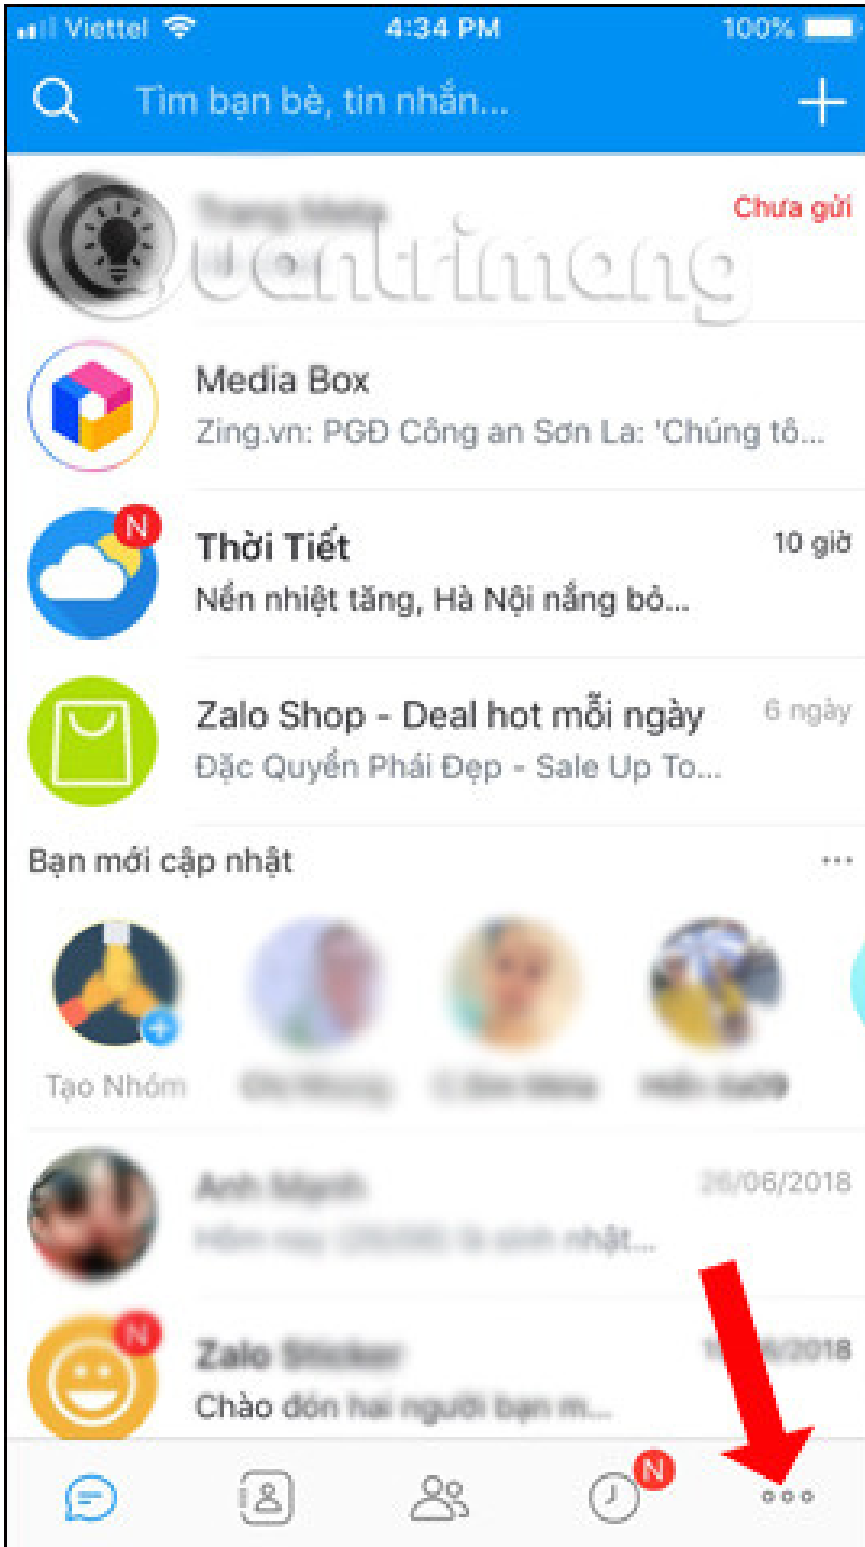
Viettel 4:34 PM 100%

Tìm bạn bè, tin nhắn...

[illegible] Chưa gửi

quantrimang

Media Box
Zing.vn: PGĐ Công an Sơn La: 'Chúng tô...

N
Thời Tiết 10 giờ
Nền nhiệt tăng, Hà Nội nắng bỏ...

Zalo Shop - Deal hot mỗi ngày 6 ngày
Đặc Quyền Phái Đẹp - Sale Up To...

Bạn mới cập nhật ...

Tạo Nhóm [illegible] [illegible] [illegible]

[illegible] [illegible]/06/2018
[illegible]

N
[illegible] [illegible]/2018
Chào đón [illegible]

N